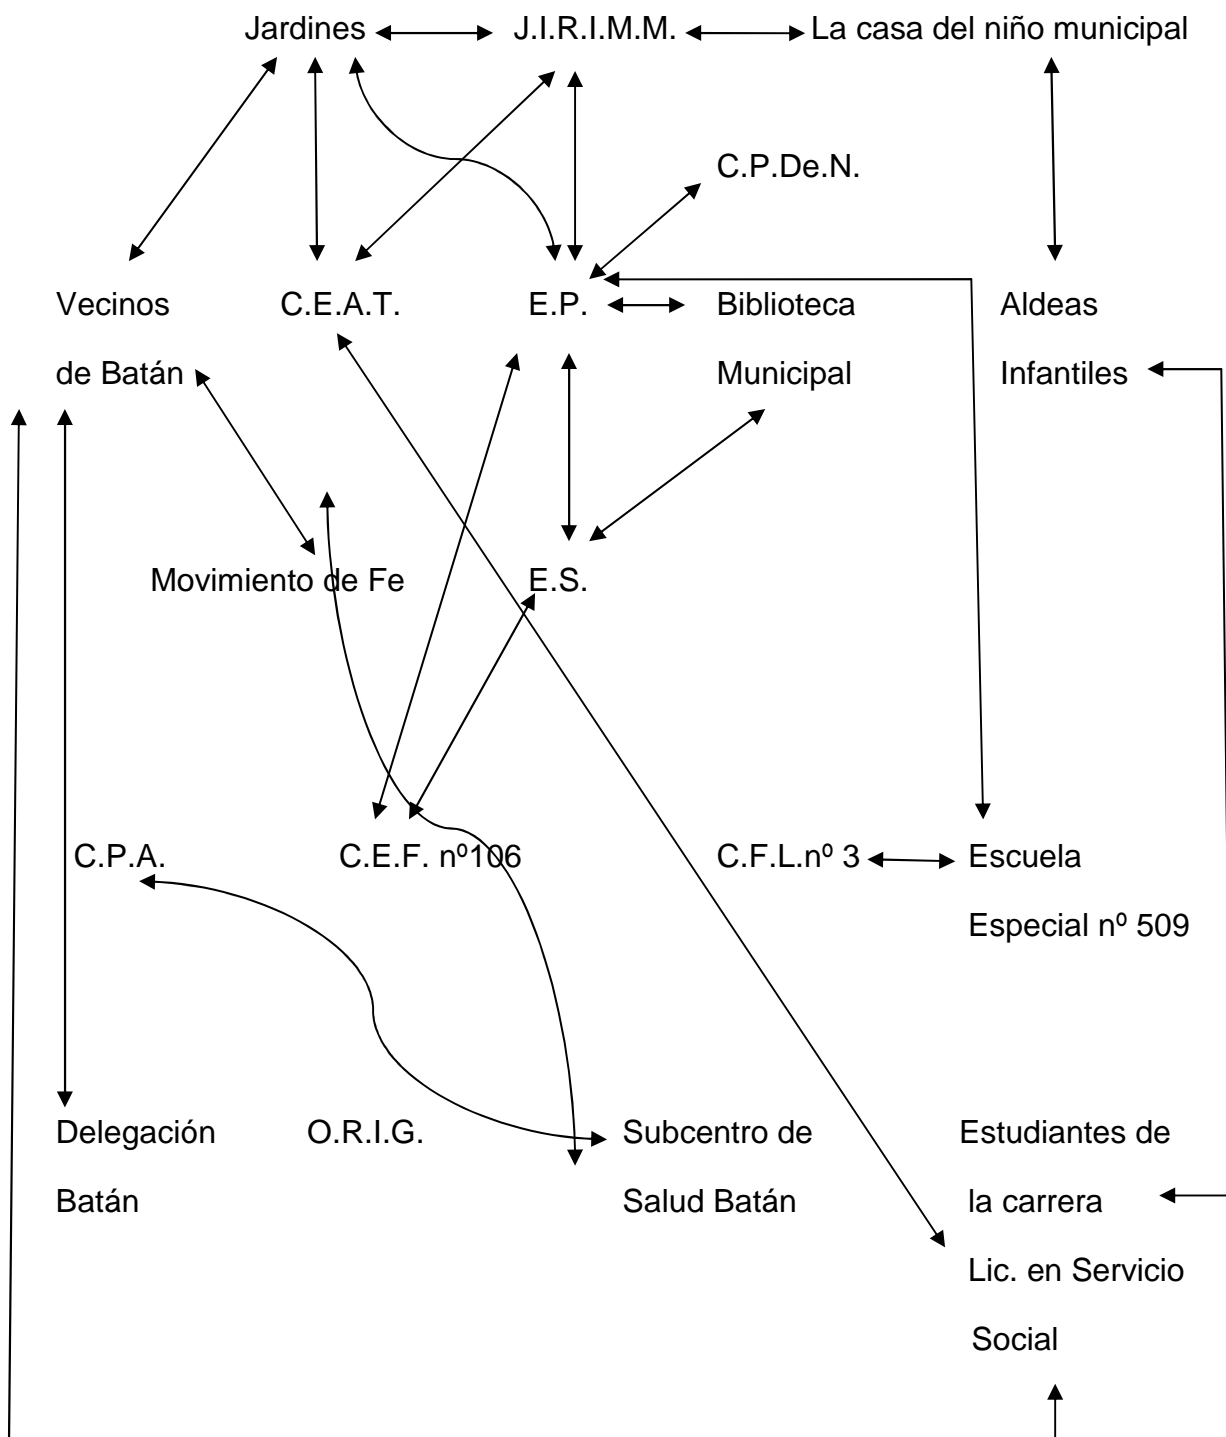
Jardines J.I.R.I.M.M. La casa del niño municipal

C.P.De.N.

Vecinos de Batán

C.E.A.T.

E.P.

Biblioteca Municipal

Aldeas Infantiles

Movimiento de Fe

E.S.

C.P.A.

C.E.F. nº106

C.F.L.nº 3

Escuela Especial nº 509

Delegación Batán

O.R.I.G.

Subcentro de Salud Batán

Estudiantes de la carrera Lic. en Servicio Social